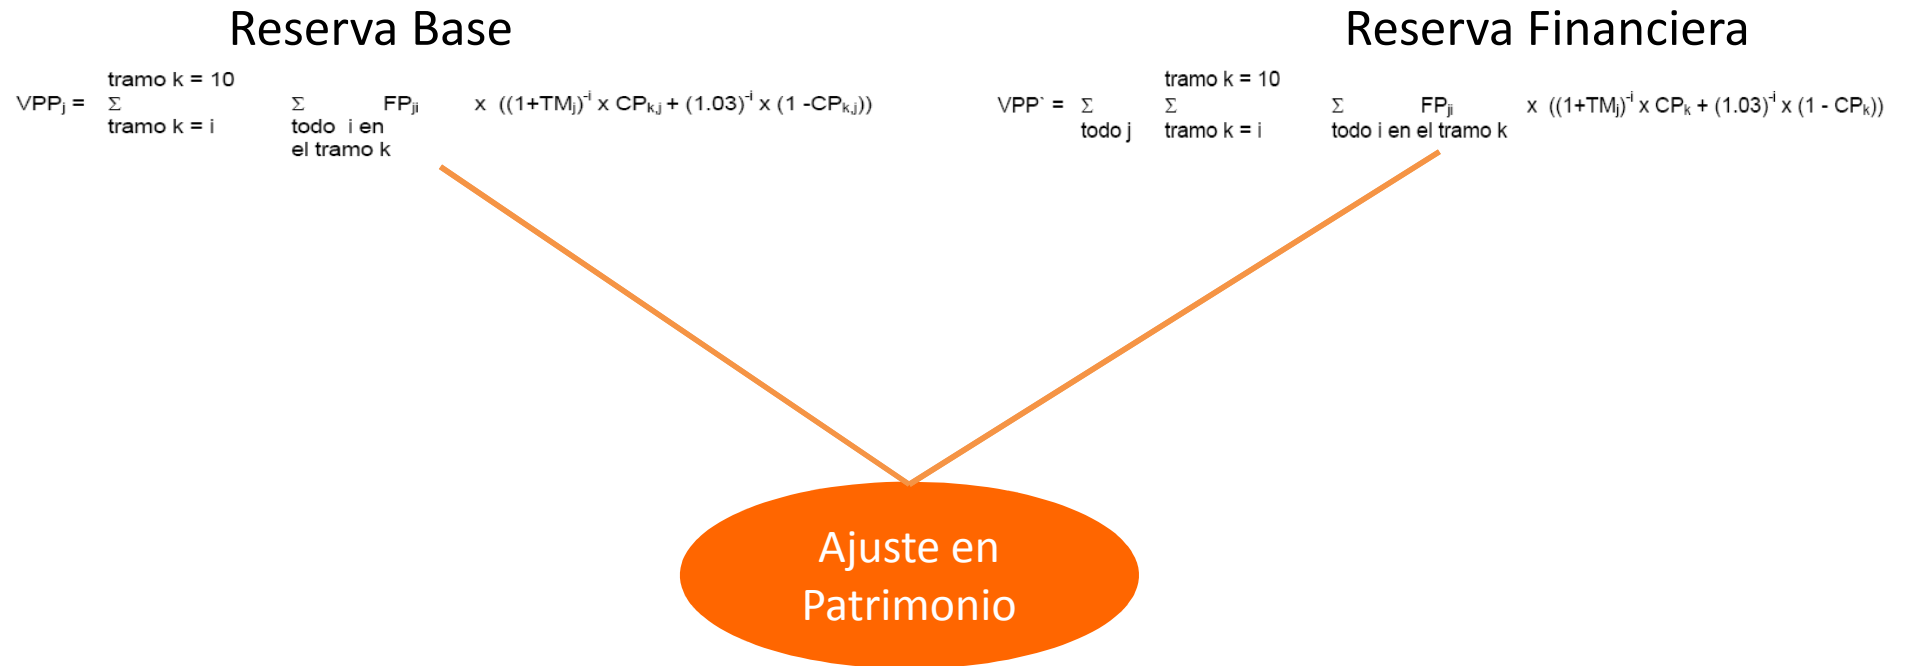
Reserva Base

$VPP_j = \sum_{\text{tramo } k = i}^{\text{tramo } k = 10} \sum_{\text{todo } i \text{ en el tramo } k} FP_{ji} \times ((1+TM_j)^{-i} \times CP_{k,j} + (1.03)^{-i} \times (1 - CP_{k,j}))$

Reserva Financiera

$VPP` = \sum_{\text{todo } j} \sum_{\text{tramo } k = i}^{\text{tramo } k = 10} \sum_{\text{todo } i \text{ en el tramo } k} FP_{ji} \times ((1+TM_j)^{-i} \times CP_k + (1.03)^{-i} \times (1 - CP_k))$

Ajuste en Patrimonio